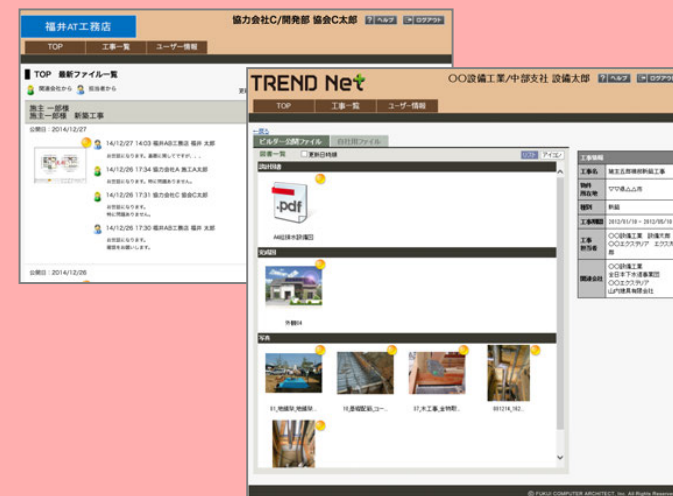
福井AT工務店

協力会社C/開発部 協会C太郎

ヘルプ

ログアウト

TOP

工事一覧

ユーザー情報

TOP 最新ファイル一覧

関連会社から

担当者から

施主 一部様
施主一部様 新築工事

公開日：2014/12/27

14/12/27 14:03 福井AB工務店 福井 太郎

14/12/26 17:34 協力会社A 施工A太郎

14/12/26 17:31 協力会社C 協会C太郎

14/12/26 17:30 福井AB工務店 福井 太郎

公開日：2014/12/26

TREND Net

〇〇設備工業/中部支社 設備太郎

ヘルプ

ログアウト

TOP

工事一覧

ユーザー情報

←戻る

ビルダー公開ファイル

自社用ファイル

図書一覧

更新日時順

アイコン

設計図面

.pdf

A4図面

完成図

外観04

写真

01_地鎮祭_地鎮祭...

16_基礎配筋_コ...

37_木工事_金物取...

051216_142...

工事情報

工事名

施主五郎様邸新築工事

物件所在地

ママ県ムム市

種別

新築

工事期間

2012/01/10 ～ 2012/05/10

工事担当者

〇〇設備工業 設備太郎
〇〇エクステリア エクス太郎

関連会社

〇〇設備工業
全日本下水道事業団
〇〇エクステリア
山内建具有限会社

© FUKUI COMPUTER ARCHITECT, Inc. All Rights Reserved.